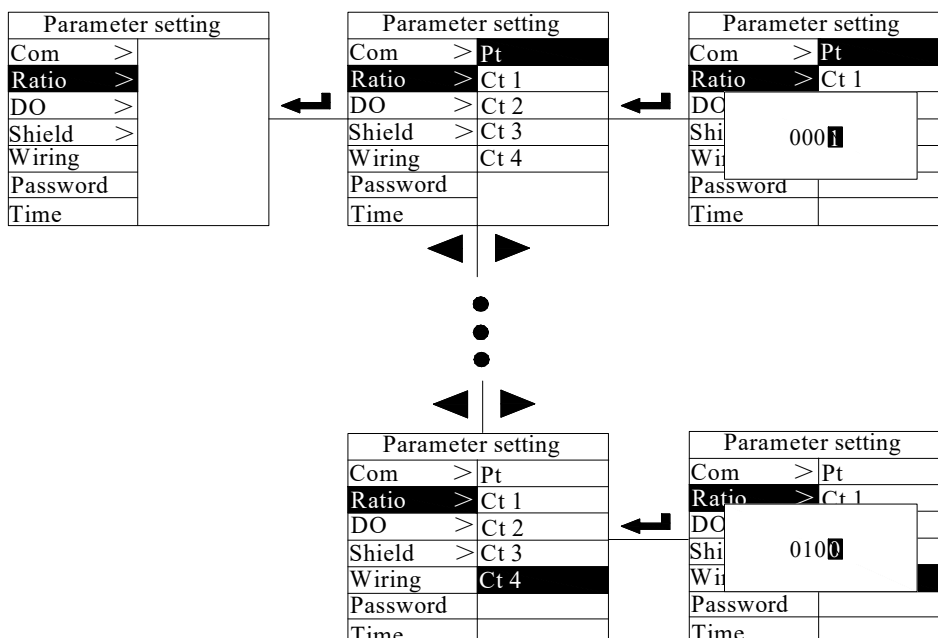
Parameter setting
Com >
Ratio >
DO >
Shield >
Wiring
Password
Time

Parameter setting
Com > Pt
Ratio > Ct 1
DO > Ct 2
Shield > Ct 3
Wiring Ct 4
Password
Time

Parameter setting
Com > Pt
Ratio > Ct 1
DO
Shi
Wi
Password
Time
0001

Parameter setting
Com > Pt
Ratio > Ct 1
DO > Ct 2
Shield > Ct 3
Wiring Ct 4
Password
Time

Parameter setting
Com > Pt
Ratio > Ct 1
DO
Shi
Wi
Password
Time
0100